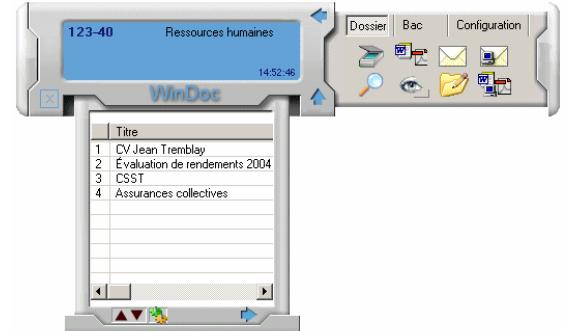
123-40 Ressources humaines

14:52:46

WinDoc

Dossier | Bac | Configuration

| | Titre |
|---|---|
| 1 | CV Jean Tremblay |
| 2 | Évaluation de rendements 2004 |
| 3 | CSST |
| 4 | Assurances collectives |